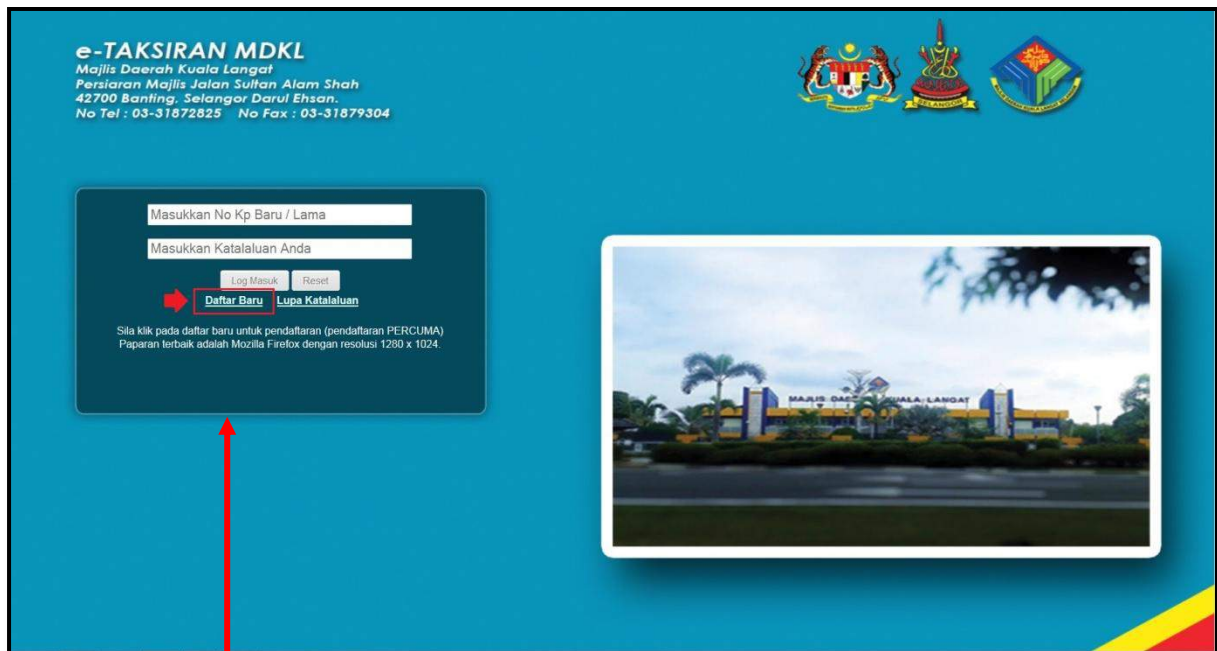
e-TAKSIRAN MDKL
Majlis Daerah Kuala Langat
Persiaran Majlis Jalan Sultan Alam Shah
42700 Banting, Selangor Darul Ehsan.
No Tel : 03-31872825 No Fax : 03-31879304

SELANGOR

Masukkan No Kp Baru / Lama

Masukkan Katalaluan Anda

Log Masuk Reset

Daftar Baru Lupa Katalaluan

Sila klik pada daftar baru untuk pendaftaran (pendaftaran PERCUMA)
Paparan terbaik adalah Mozilla Firefox dengan resolusi 1280 x 1024.

MAJLIS DAE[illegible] KUALA LANGAT